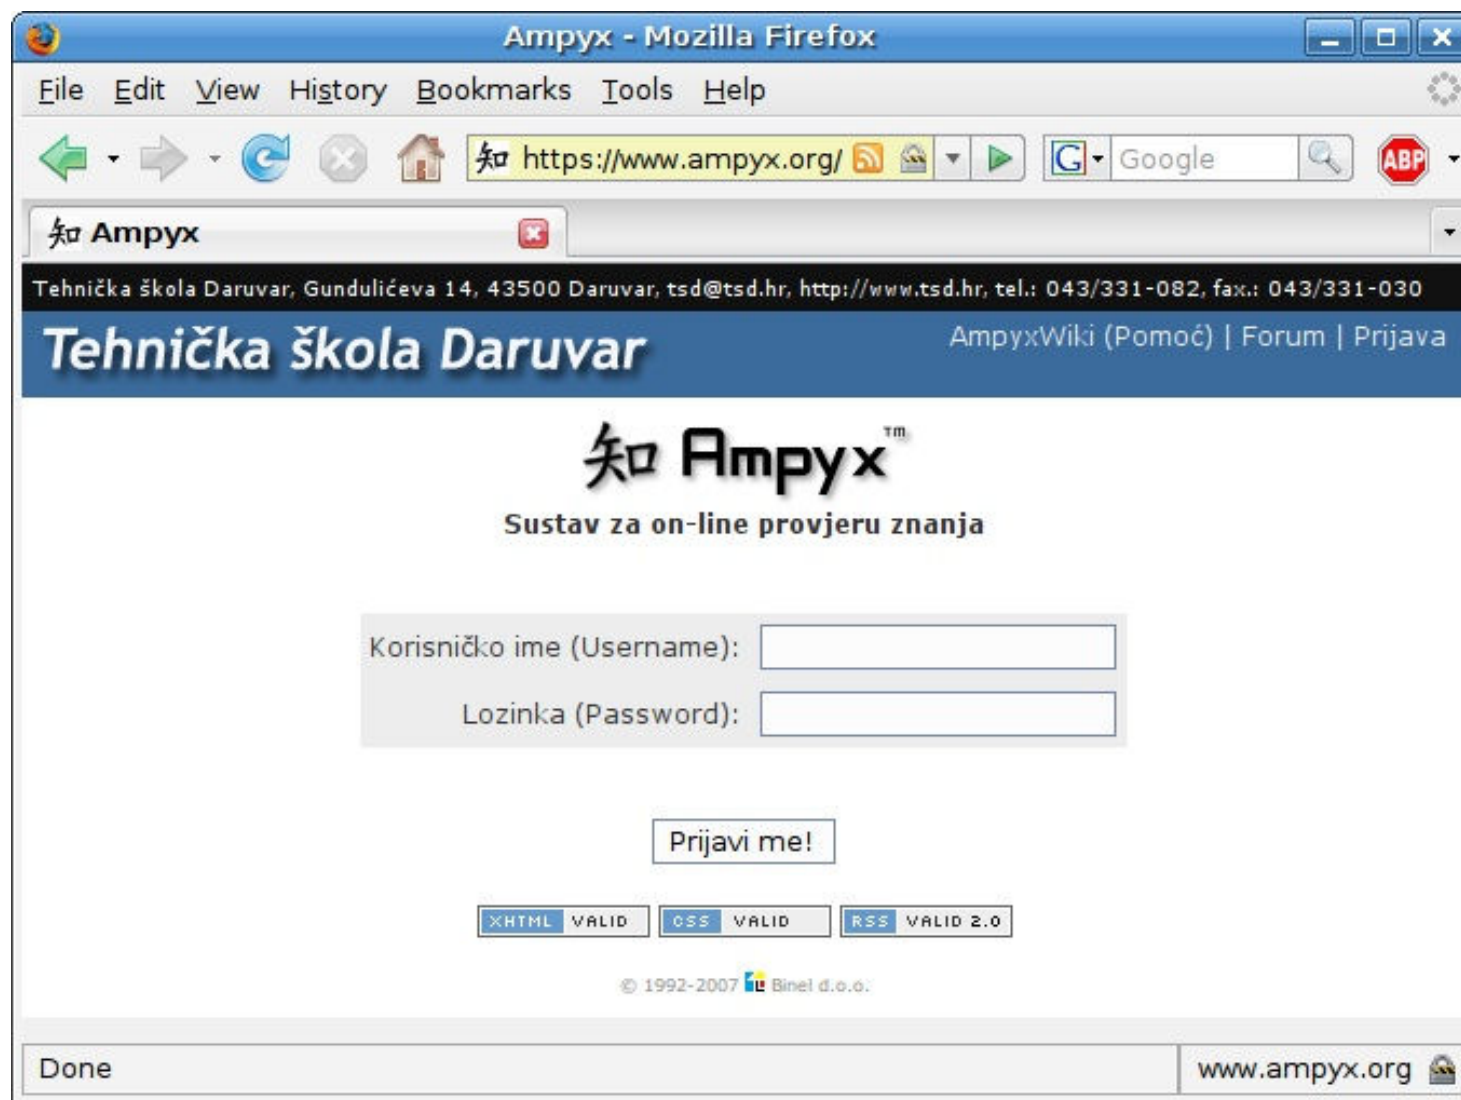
Ampyx - Mozilla Firefox

File Edit View History Bookmarks Tools Help

https://www.ampyx.org/

Google

ABP

知 Ampyx

Tehnička škola Daruvar, Gundulićeva 14, 43500 Daruvar, tsd@tsd.hr, http://www.tsd.hr, tel.: 043/331-082, fax.: 043/331-030

Tehnička škola Daruvar

AmpyxWiki (Pomoć) | Forum | Prijava

知 Ampyx™

Sustav za on-line provjeru znanja

Korisničko ime (Username):

Lozinka (Password):

Prijavi me!

XHTML VALID CSS VALID RSS VALID 2.0

© 1992-2007 Binel d.o.o.

Done

www.ampyx.org